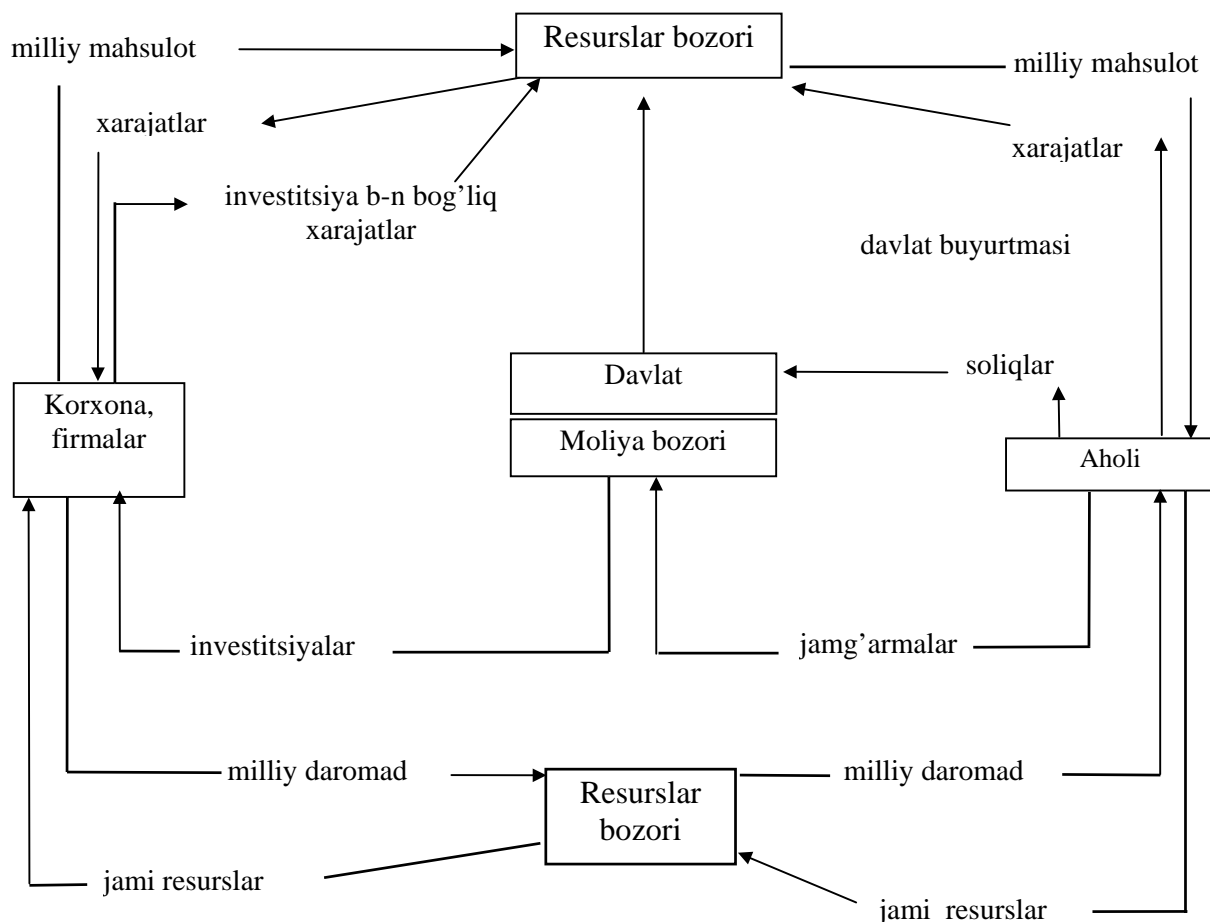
milliy mahsulot

Resurslar bozori

milliy mahsulot

xarajatlar

xarajatlar

investitsiya b-n bog'liq xarajatlar

davlat buyurtmasi

Davlat

soliqlar

Korxona, firmalar

Moliya bozori

Aholi

investitsiyalar

jamg'armalar

milliy daromad

milliy daromad

Resurslar bozori

jami resurslar

jami resurslar